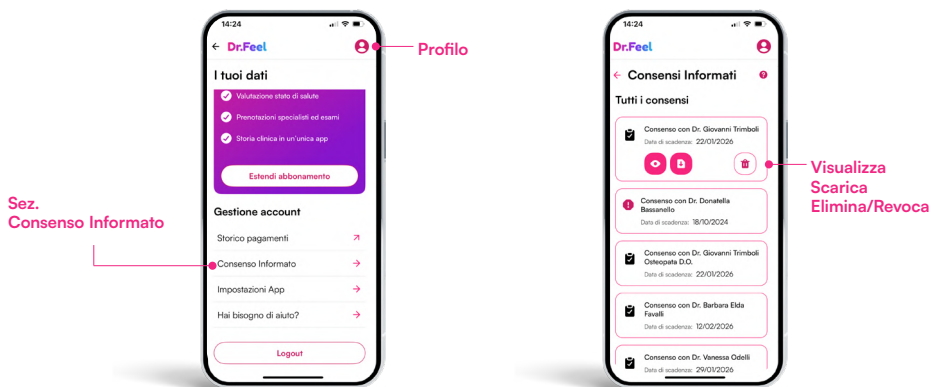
14:24

Dr.Feel

Profilo

I tuoi dati

Valutazione stato di salute

Prenotazioni specialisti ed esami

Storia clinica in un'unica app

Estendi abbonamento

Gestione account

Storico pagamenti

Consenso Informato

Impostazioni App

Hai bisogno di aiuto?

Logout

Sez.
Consenso Informato

14:24

Dr.Feel

Consensi Informati

Tutti i consensi

Consenso con Dr. Giovanni Trimboli
Data di scadenza: 22/01/2026

Visualizza
Scarica
Elimina/Revoca

Consenso con Dr. Donatella Bassanello
Data di scadenza: 18/10/2024

Consenso con Dr. Giovanni Trimboli Osteopata D.O.
Data di scadenza: 22/01/2026

Consenso con Dr. Barbara Elda Favalli
Data di scadenza: 12/02/2026

Consenso con Dr. Vanessa Odelli
Data di scadenza: 29/01/2026